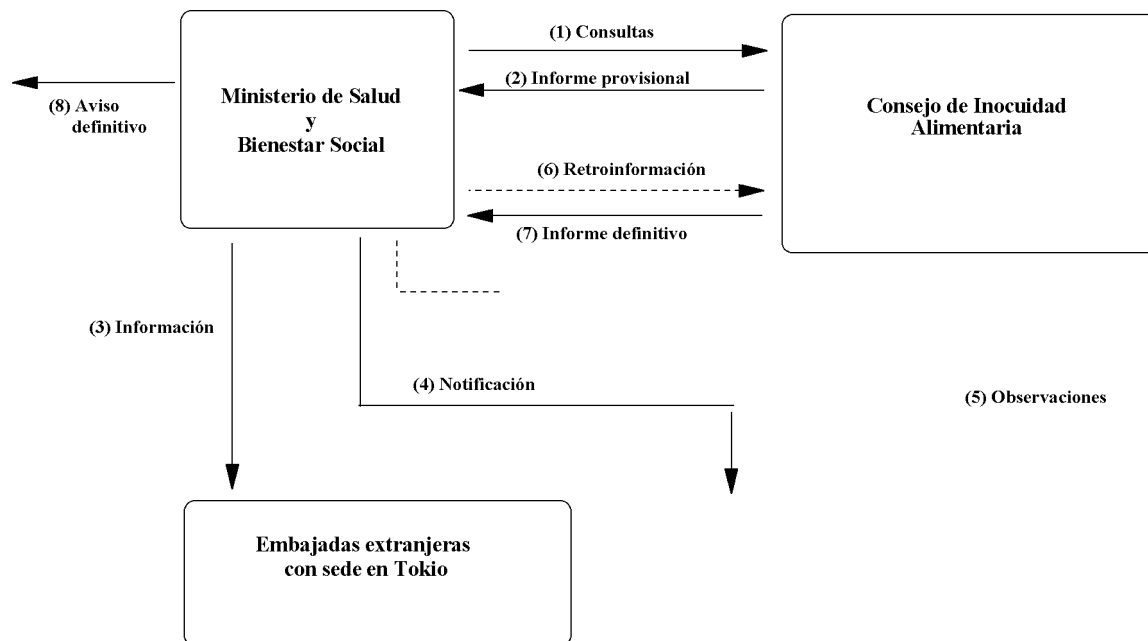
(8) Aviso definitivo

Ministerio de Salud y Bienestar Social

(1) Consultas

(2) Informe provisional

Consejo de Inocuidad Alimentaria

(6) Retroinformación

(7) Informe definitivo

(3) Información

(4) Notificación

(5) Observaciones

Embajadas extranjeras con sede en Tokio